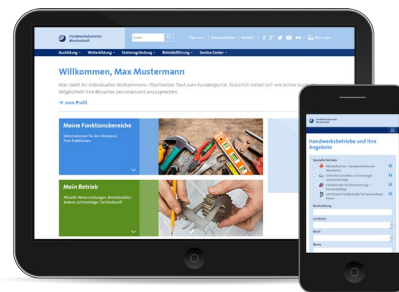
Handwerkskammer Musterstadt

Suche

Ausbildung ▾ Weiterbildung ▾ Existenzgründung ▾ Betriebsführung ▾ Service-Center ▾

Willkommen, Max Mustermann

Hier steht Ihr individueller Willkommens-/Startseiten-Text zum Kundenportal. Natürlich bietet sich hier eine sicher auch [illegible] Möglichkeiten ihre Seite personalisiert anzusprechen.

→ zum Profil

Meine Funktionsbereiche

Informationen für Ihr Wirtschaft Ihre Funktionen

Mein Betrieb

Aktuelle Neuerungen, Betriebsdaten ändern, Lehrverträge, Fachkundlich

Handwerkskammer Musterstadt

Handwerksbetriebe und ihre Angebote

Spezielle Betriebe

Beschreibung

Land/Kreis

Bezirk

Name